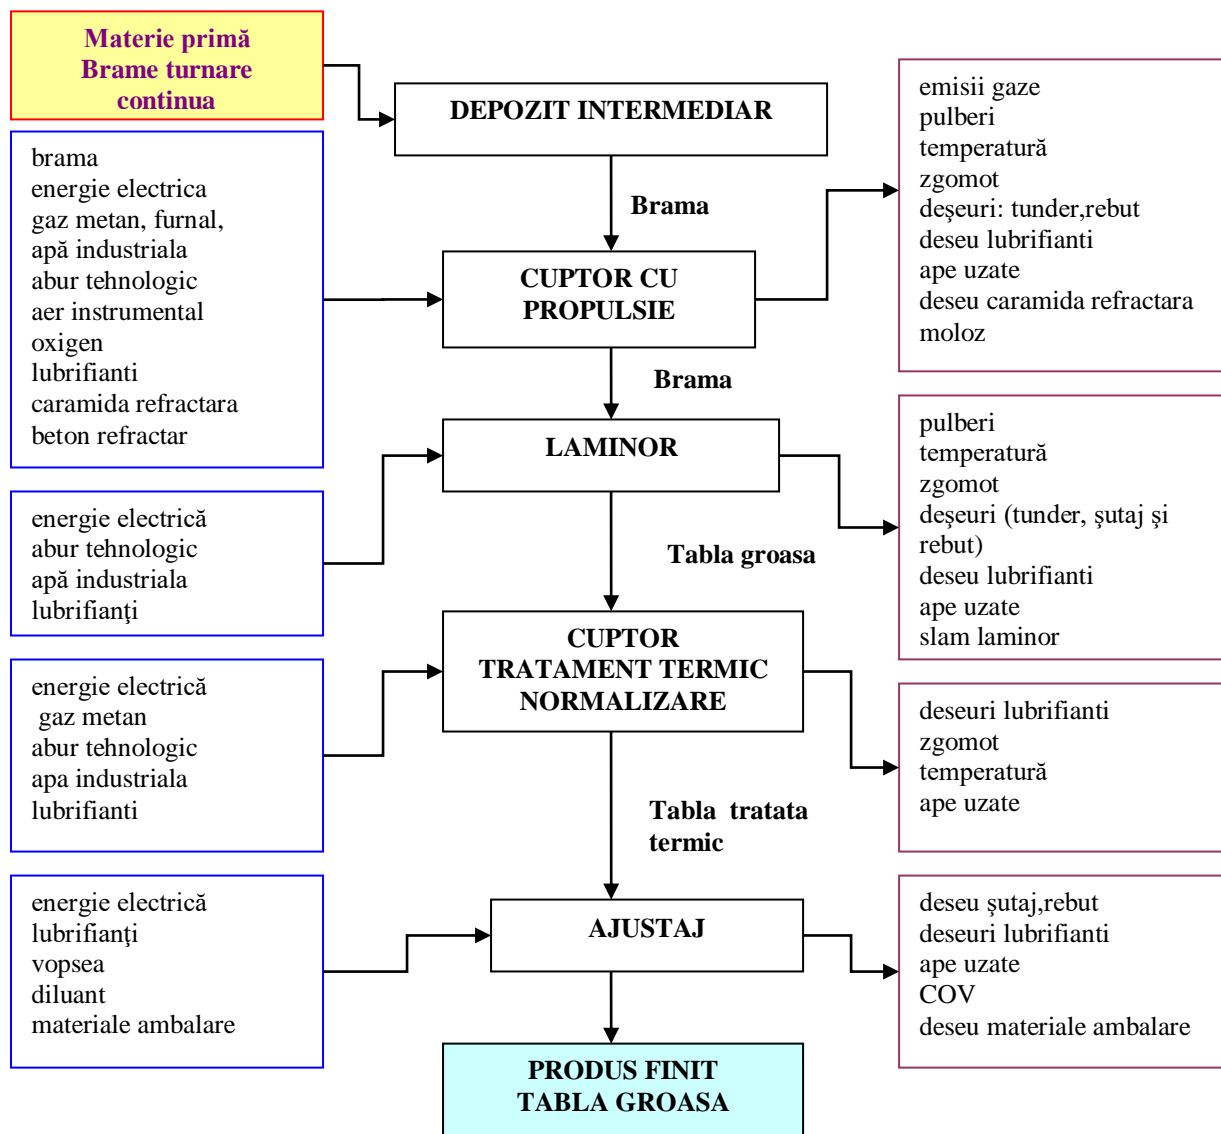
Materie primă
Brame turnare
continua

DEPOZIT INTERMEDIAR

emisii gaze
pulberi
temperatură
zgomot
deşeuri: tunder,rebut
deseu lubrifianti
ape uzate
deseu caramida refractara
moloz

brama
energie electrica
gaz metan, furnal,
apă industriala
abur tehnologic
aer instrumental
oxigen
lubrifianti
caramida refractara
beton refractar

Brama

CUPTOR CU
PROPULSIE

Brama

LAMINOR

pulberi
temperatură
zgomot
deşeuri (tunder, şutaj şi rebut)
deseu lubrifianti
ape uzate
slam laminor

energie electrică
abur tehnologic
apă industriala
lubrifianţi

Tabla groasa

CUPTOR
TRATAMENT TERMIC
NORMALIZARE

energie electrică
gaz metan
abur tehnologic
apa industriala
lubrifianti

deseuri lubrifianti
zgomot
temperatură
ape uzate

Tabla tratata
termic

AJUSTAJ

energie electrică
lubrifianţi
vopsea
diluant
materiale ambalare

deseu şutaj,rebut
deseuri lubrifianti
ape uzate
COV
deseu materiale ambalare

PRODUS FINIT
TABLA GROASA